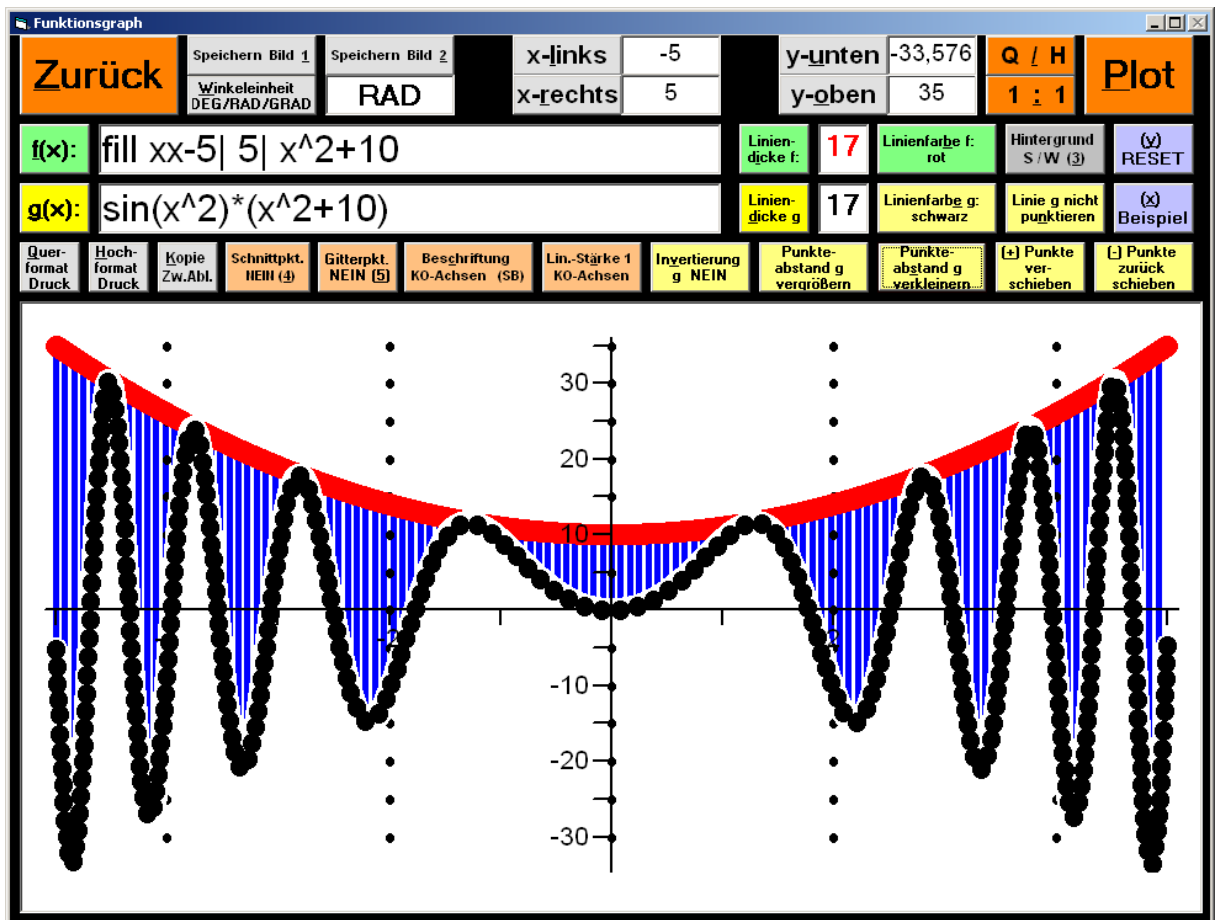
Funktionsgraph

Zurück

Speichern Bild 1

Speichern Bild 2

Winkeleinheit DEG/RAD/GRAD

RAD

x-links -5

x-rechts 5

y-unten -33,576

y-oben 35

Q / H

1 : 1

Plot

f(x): fill xx-5| 5| x^2+10

Linien-dicke f: 17

Linienfarbe f: rot

Hintergrund S / W (3)

(y) RESET

g(x): sin(x^2)*(x^2+10)

Linien-dicke g 17

Linienfarbe g: schwarz

Linie g nicht punktieren

(x) Beispiel

Quer-format Druck

Hoch-format Druck

Kopie Zw.Abl.

Schnittpkt. NEIN (4)

Gitterpkt. NEIN (5)

Beschriftung KO-Achsen (SB)

Lin.-Stärke 1 KO-Achsen

Invertierung g NEIN

Punkte-abstand g vergrößern

Punkte-abstand g verkleinern

(+) Punkte ver-schieben

(-) Punkte zurück schieben

30

20

10

-10

-20

-30

-2

2